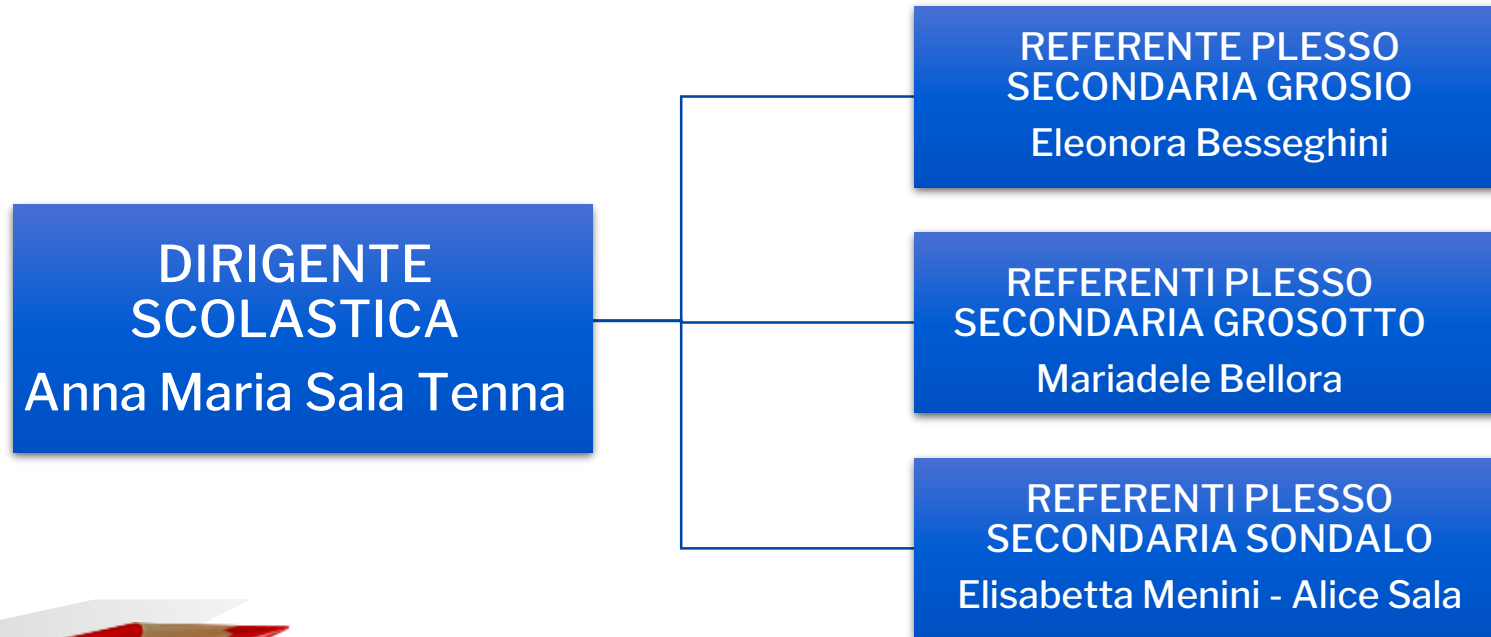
DIRIGENTE SCOLASTICA
Anna Maria Sala Tenna

REFERENTE PLESSO SECONDARIA GROSIO
Eleonora Besseghini

REFERENTI PLESSO SECONDARIA GROSOTTO
Mariadele Bellora

REFERENTI PLESSO SECONDARIA SONDALO
Elisabetta Menini - Alice Sala